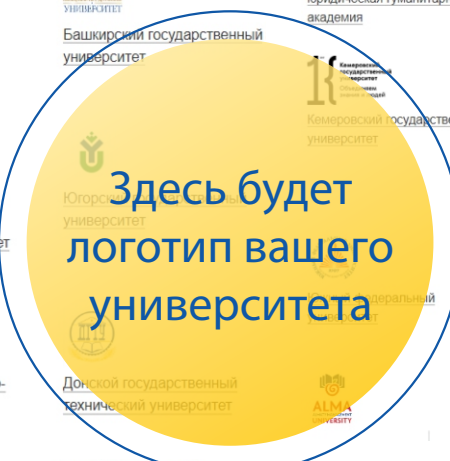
университет

юридическая гуманитарная академия

Башкирский государственный университет

Кемеровский государственный университет

Объединяем, ученые и людей

Кемеровский государственный университет

Здесь будет логотип вашего университета

Югорский государственный университет

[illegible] федеральный университет

Донской государственный технический университет

ALMA UNIVERSITY